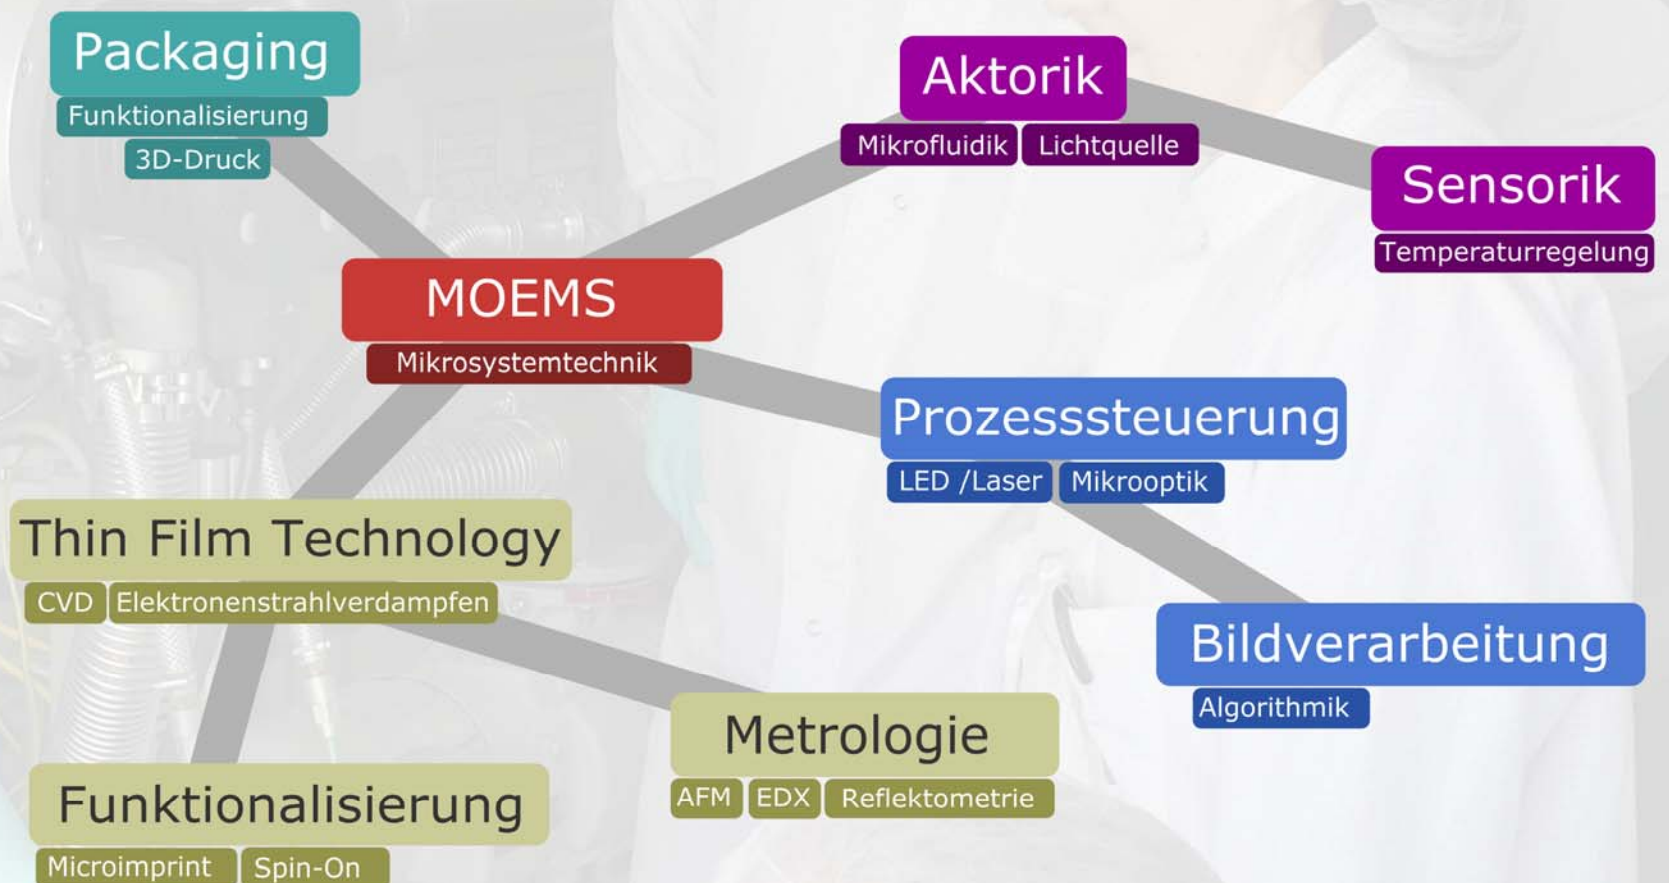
Packaging
Funktionalisierung
3D-Druck

Aktorik
Mikrofluidik
Lichtquelle

Sensorik
Temperaturregelung

MOEMS
Mikrosystemtechnik

Prozesssteuerung
LED /Laser
Mikrooptik

Thin Film Technology
CVD
Elektronenstrahlverdampfen

Bildverarbeitung
Algorithmik

Metrologie
AFM
EDX
Reflektometrie

Funktionalisierung
Microimprint
Spin-On